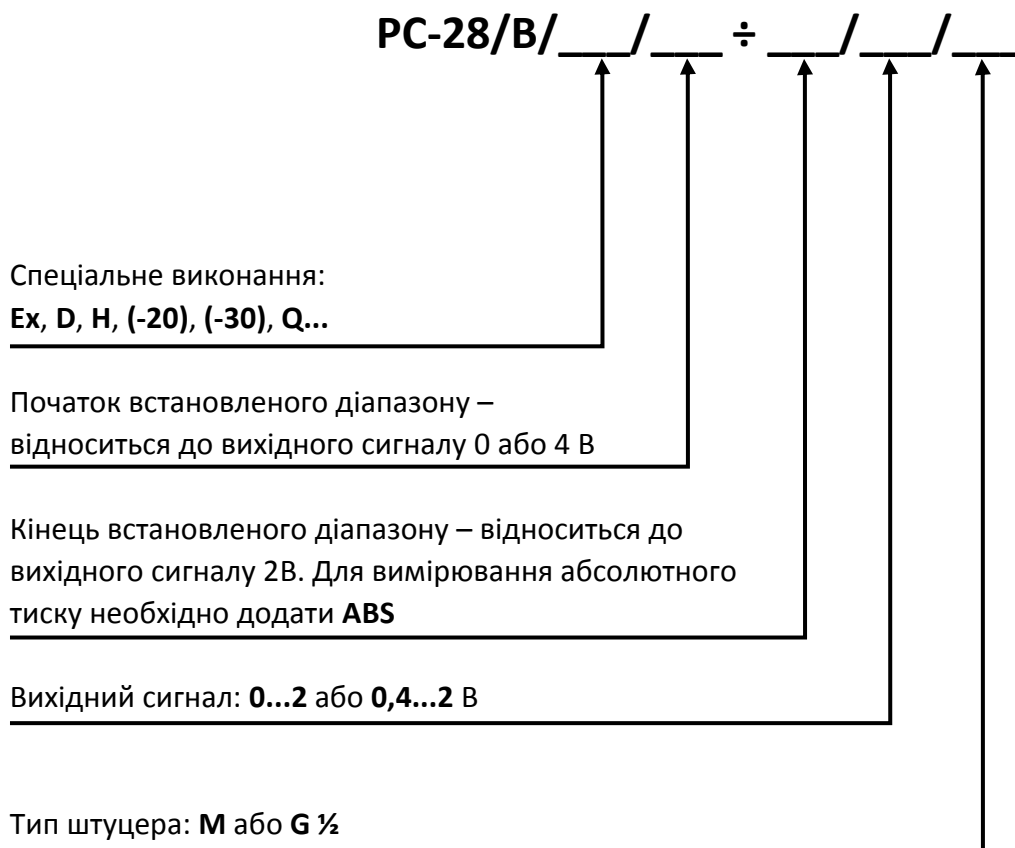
PC-28/B/___/___ ÷ ___/___/___

Спеціальне виконання:
**Ex**, **D**, **H**, **(-20)**, **(-30)**, **Q...**

Початок встановленого діапазону – відноситься до вихідного сигналу 0 або 4 В

Кінець встановленого діапазону – відноситься до вихідного сигналу 2В. Для вимірювання абсолютного тиску необхідно додати **ABS**

Вихідний сигнал: **0...2** або **0,4...2** В

Тип штуцера: **M** або **G ½**